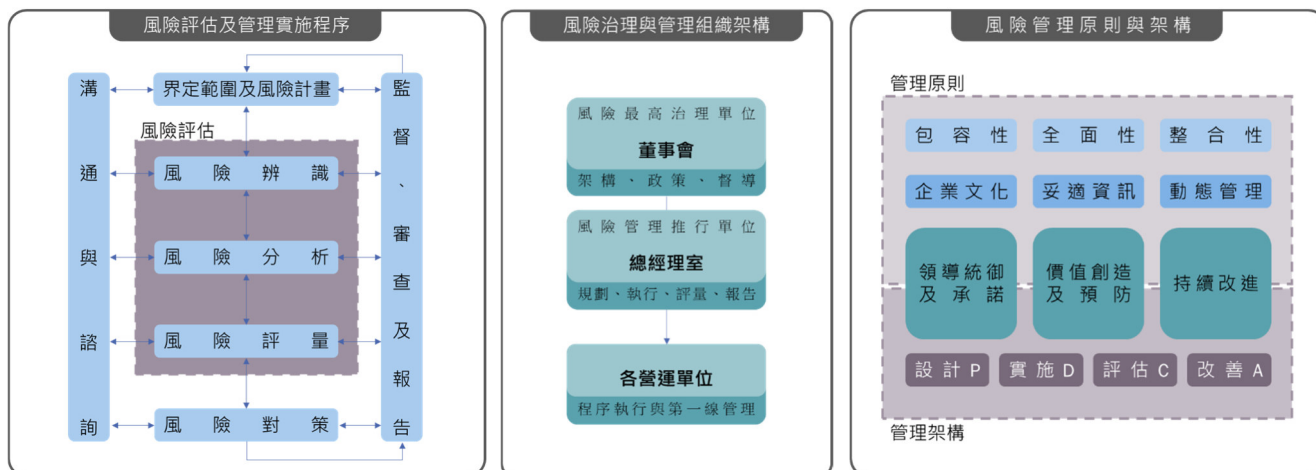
風險評估及管理實施程序

溝通與諮詢

界定範圍及風險計畫

風險評估

風險辨識

風險分析

風險評量

風險對策

監督、審查及報告

風險治理與管理組織架構

風險最高治理單位
董事會
架構、政策、督導

風險管理推行單位
總經理室
規劃、執行、評量、報告

各營運單位
程序執行與第一線管理

風險管理原則與架構

管理原則

包容性
全面性
整合性
企業文化
妥適資訊
動態管理

領導統御及承諾
價值創造及預防
持續改進

設計 P
實施 D
評估 C
改善 A

管理架構